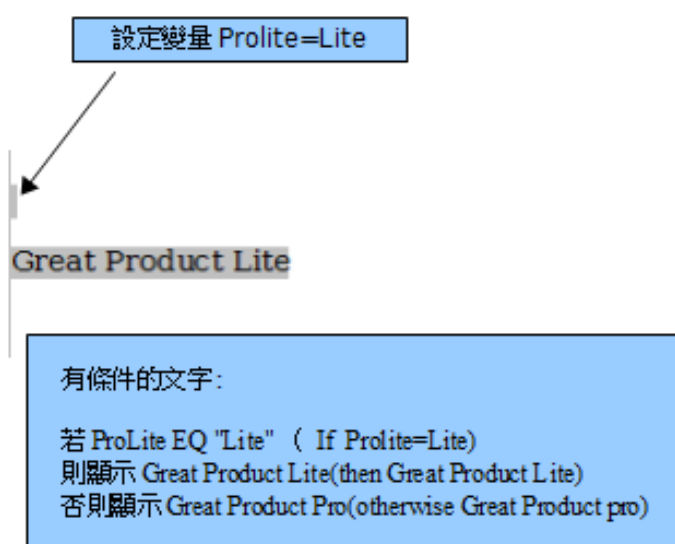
設定變量 Prolite=Lite

Great Product Lite

有條件的文字:

若 ProLite EQ "Lite" （ If Prolite=Lite)
則顯示 Great Product Lite(then Great Product Lite)
否則顯示 Great Product Pro(otherwise Great Product pro)